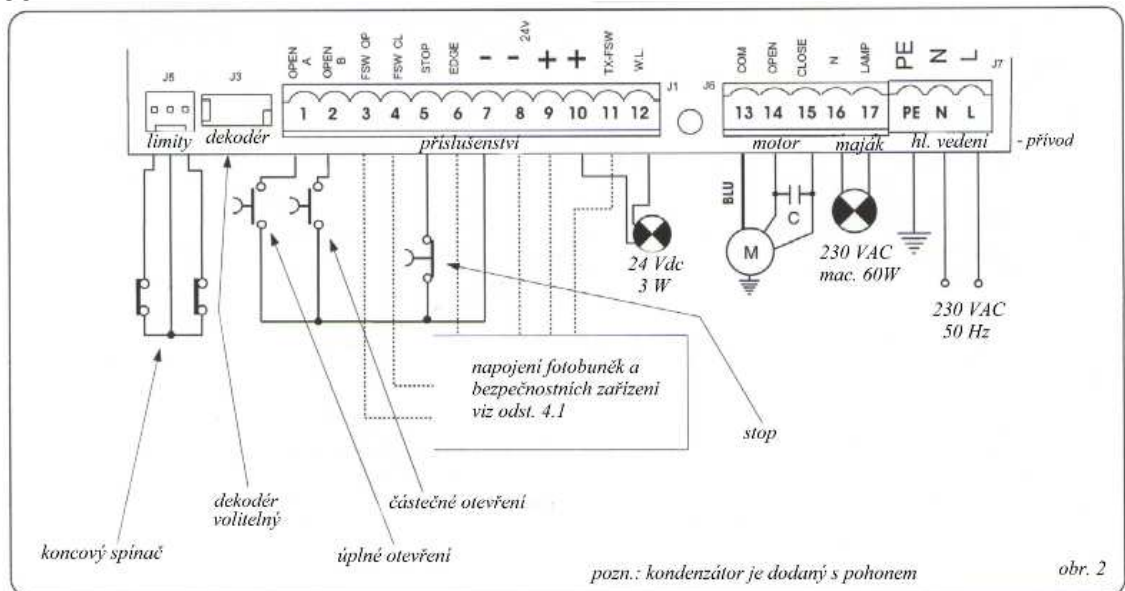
J5 J3 OPEN A OPEN B FSW OP FSW CL STOP EDGE − − 24V + + TX-FSW W.L. J1 J6 COM OPEN CLOSE N LAMP PE N L J7

1 2 3 4 5 6 7 8 9 10 11 12 13 14 15 16 17 PE N L

limity dekodér příslušenství motor maják hl. vedení - přívod

BLU

C

M

24 Vdc
3 W

230 VAC
mac. 60W

230 VAC
50 Hz

napojení fotobuněk a bezpečnostních zařízení viz odst. 4.1

stop

dekodér volitelný

částečné otevření

koncový spínač

úplné otevření

pozn.: kondenzátor je dodaný s pohonem

obr. 2